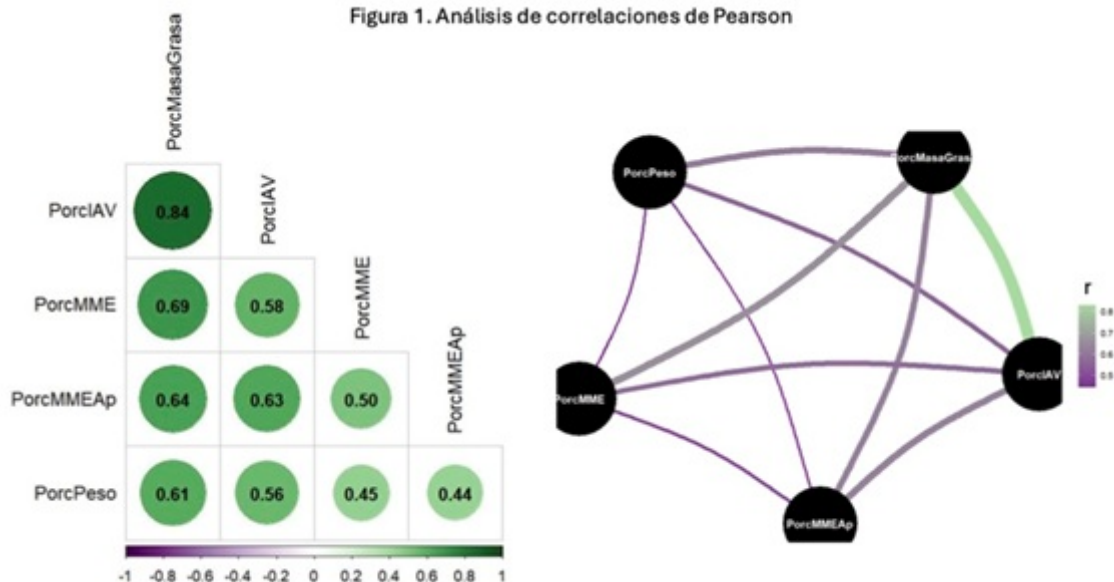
Figura 1. Análisis de correlaciones de Pearson

| | PorcMasaGrasa | PorcIAV | PorcMME | PorcMMEAp |
|---|---|---|---|---|
| PorcIAV | 0.84 | | | |
| PorcMME | 0.69 | 0.58 | | |
| PorcMMEAp | 0.64 | 0.63 | 0.50 | |
| PorcPeso | 0.61 | 0.56 | 0.45 | 0.44 |

-1 -0.8 -0.6 -0.4 -0.2 0 0.2 0.4 0.6 0.8 1

PorcPeso
PorcMasaGras
PorcMME
PorcIAV
PorcMMEAp

r
0.8
0.7
0.6
0.5